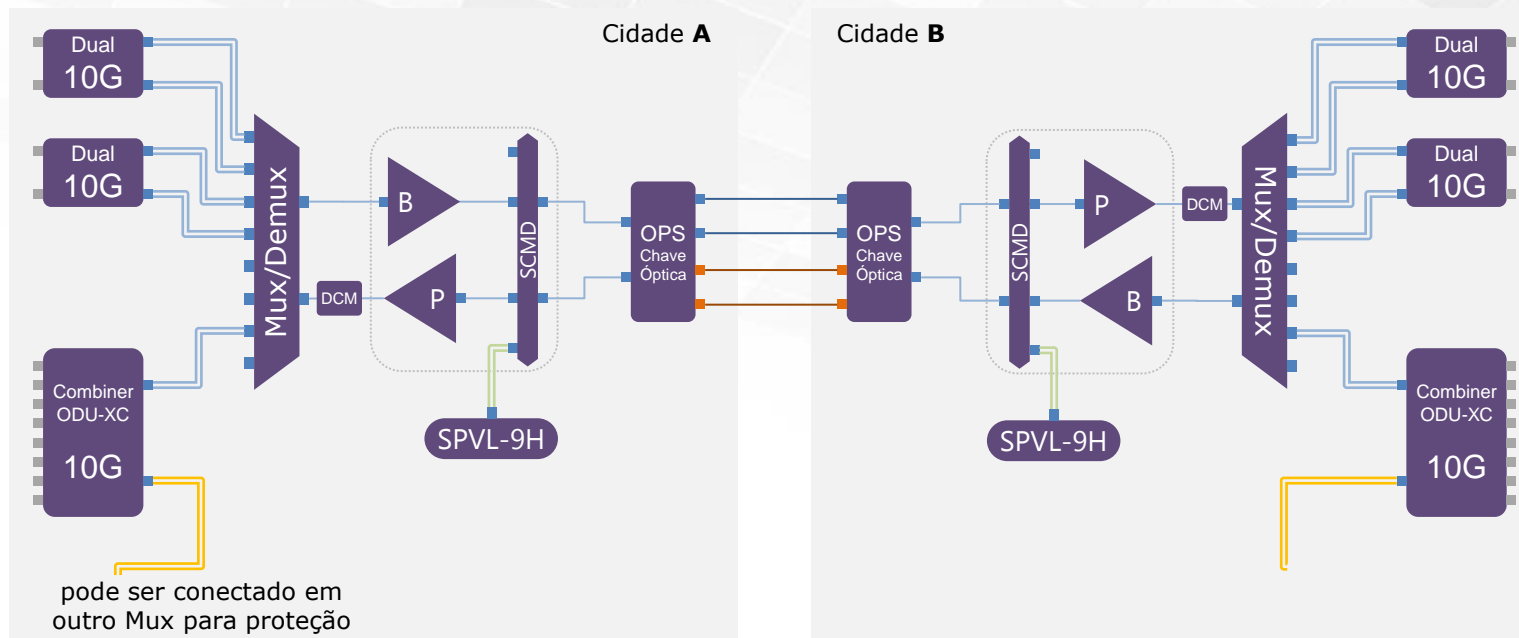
Cidade **A**

Cidade **B**

Dual 10G

Dual 10G

Mux/Demux

B

P

DCM

SCMD

OPS Chave Óptica

Combiner ODU-XC 10G

SPVL-9H

pode ser conectado em outro Mux para proteção

OPS Chave Óptica

SCMD

P

B

DCM

Mux/Demux

Dual 10G

Dual 10G

Combiner ODU-XC 10G

SPVL-9H